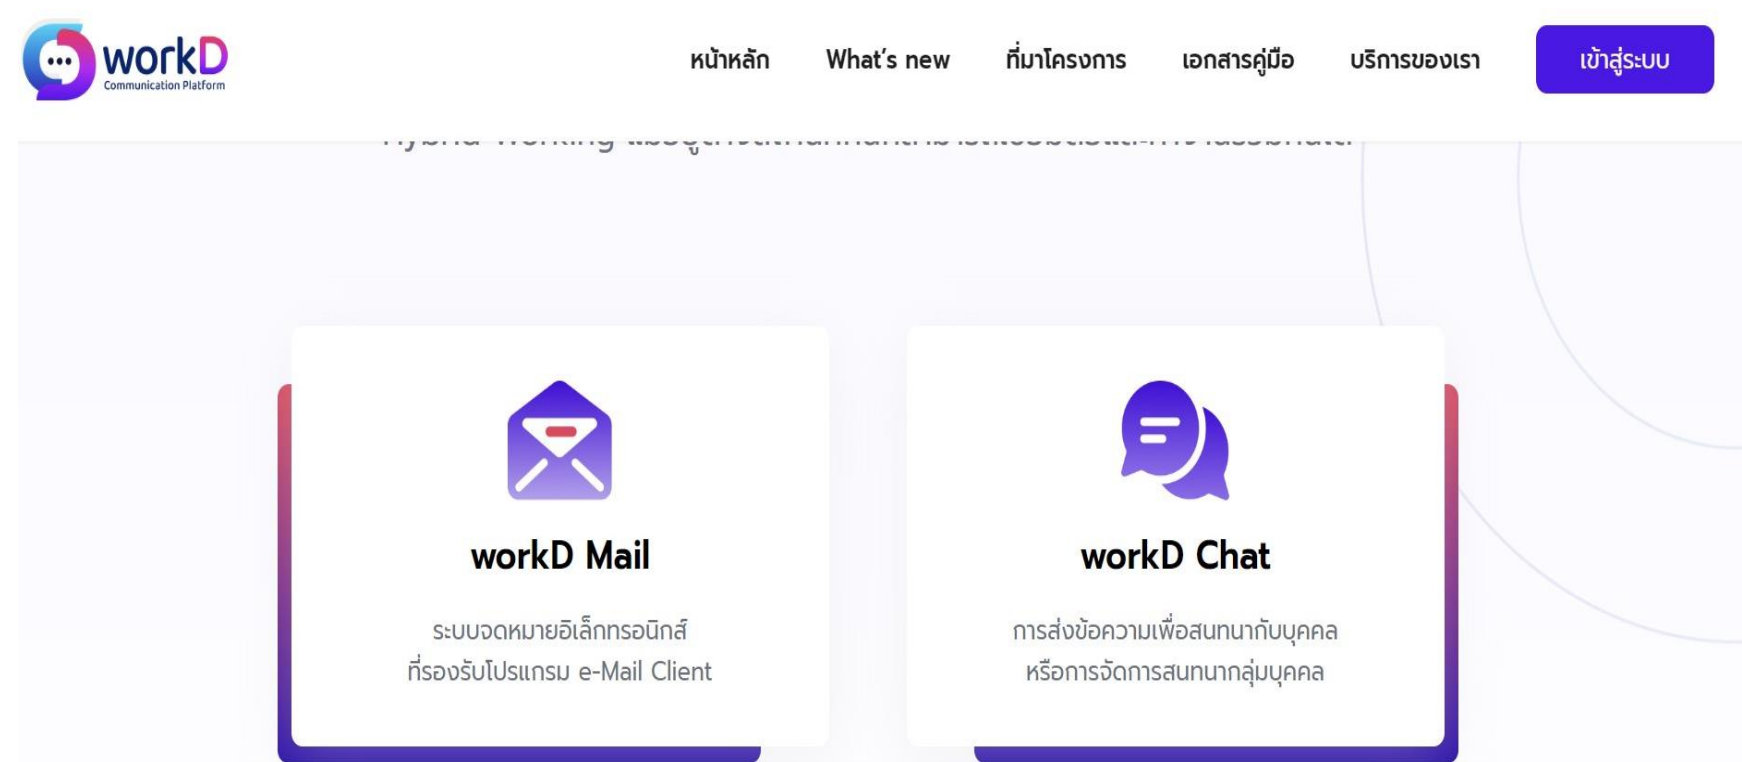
workD
Communication Platform

หน้าหลัก What's new ที่มาโครงการ เอกสารคู่มือ บริการของเรา เข้าสู่ระบบ

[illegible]

workD Mail

ระบบจดหมายอิเล็กทรอนิกส์ ที่รองรับโปรแกรม e-Mail Client

workD Chat

การส่งข้อความเพื่อสนทนากับบุคคล หรือการจัดการสนทนากลุ่มบุคคล